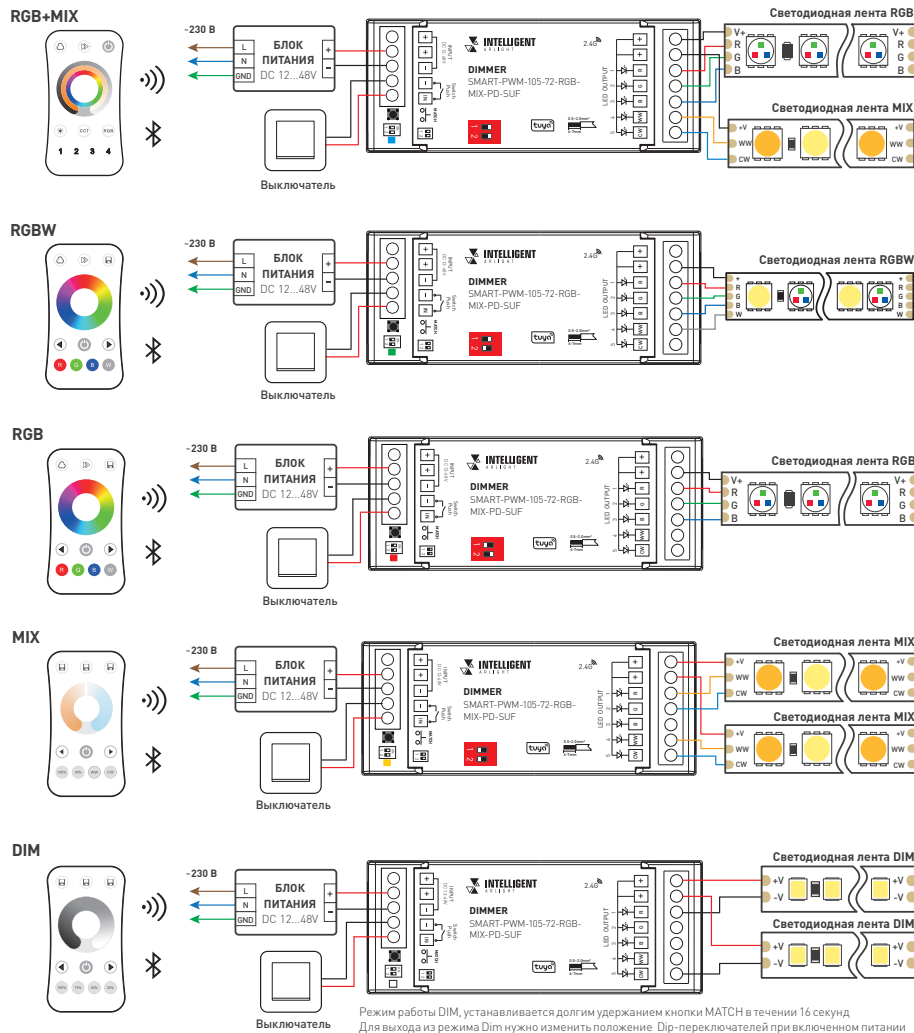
RGB+MIX

~230 В

L
N
GND

БЛОК ПИТАНИЯ
DC 12...48V

+
−

INTELLIGENT
ARLIGHT

DIMMER
SMART-PWM-105-72-RGB-MIX-PD-SUF

2.4G

tuya

Выключатель

1 2 3 4

Светодиодная лента RGB
V+
R
G
B

Светодиодная лента MIX
+V
WW
CW

RGBW

~230 В

L
N
GND

БЛОК ПИТАНИЯ
DC 12...48V

INTELLIGENT
ARLIGHT

DIMMER
SMART-PWM-105-72-RGB-MIX-PD-SUF

Выключатель

R G B W

Светодиодная лента RGBW
+
R
G
B
W

RGB

~230 В

L
N
GND

БЛОК ПИТАНИЯ
DC 12...48V

INTELLIGENT
ARLIGHT

DIMMER
SMART-PWM-105-72-RGB-MIX-PD-SUF

Выключатель

R G B W

Светодиодная лента RGB
V+
R
G
B

MIX

~230 В

L
N
GND

БЛОК ПИТАНИЯ
DC 12...48V

INTELLIGENT
ARLIGHT

DIMMER
SMART-PWM-105-72-RGB-MIX-PD-SUF

Выключатель

Светодиодная лента MIX
+V
WW
CW

Светодиодная лента MIX
+V
WW
CW

DIM

~230 В

L
N
GND

БЛОК ПИТАНИЯ
DC 12...48V

INTELLIGENT
ARLIGHT

DIMMER
SMART-PWM-105-72-RGB-MIX-PD-SUF

Выключатель

Светодиодная лента DIM
+V
−V

Светодиодная лента DIM
+V
−V

Режим работы DIM, устанавливается долгим удержанием кнопки MATCH в течении 16 секунд
Для выхода из режима Dim нужно изменить положение Dip-переключателей при включенном питании